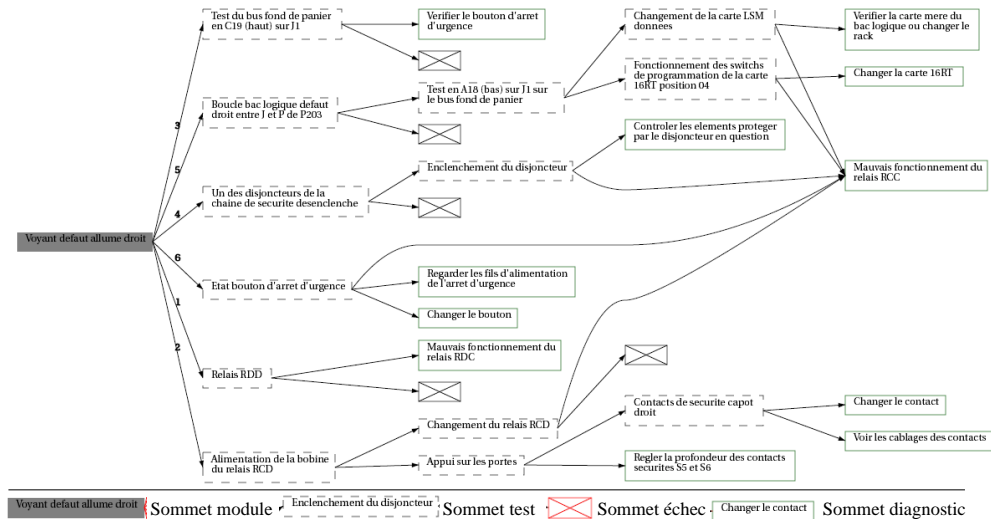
Voyant defaut allume droit

3
5
4
6
1
2

Test du bus fond de panier en C19 (haut) sur J1

Verifier le bouton d'arret d'urgence

Boucle bac logique defaut droit entre J et P de P203

Test en A18 (bas) sur J1 sur le bus fond de panier

Changement de la carte LSM donnees

Verifier la carte mere du bac logique ou changer le rack

Fonctionnement des switchs de programmation de la carte 16RT position 04

Changer la carte 16RT

Un des disjoncteurs de la chaine de securite desenclenche

Enclenchement du disjoncteur

Controler les elements proteger par le disjoncteur en question

Mauvais fonctionnement du relais RCC

Etat bouton d'arret d'urgence

Regarder les fils d'alimentation de l'arret d'urgence

Changer le bouton

Relais RDD

Mauvais fonctionnement du relais RDC

Alimentation de la bobine du relais RCD

Changement du relais RCD

Appui sur les portes

Contacts de securite capot droit

Changer le contact

Voir les cablages des contacts

Regler la profondeur des contacts securites S5 et S6

Voyant defaut allume droit Sommet module Enclenchement du disjoncteur Sommet test Sommet échec Changer le contact Sommet diagnostic